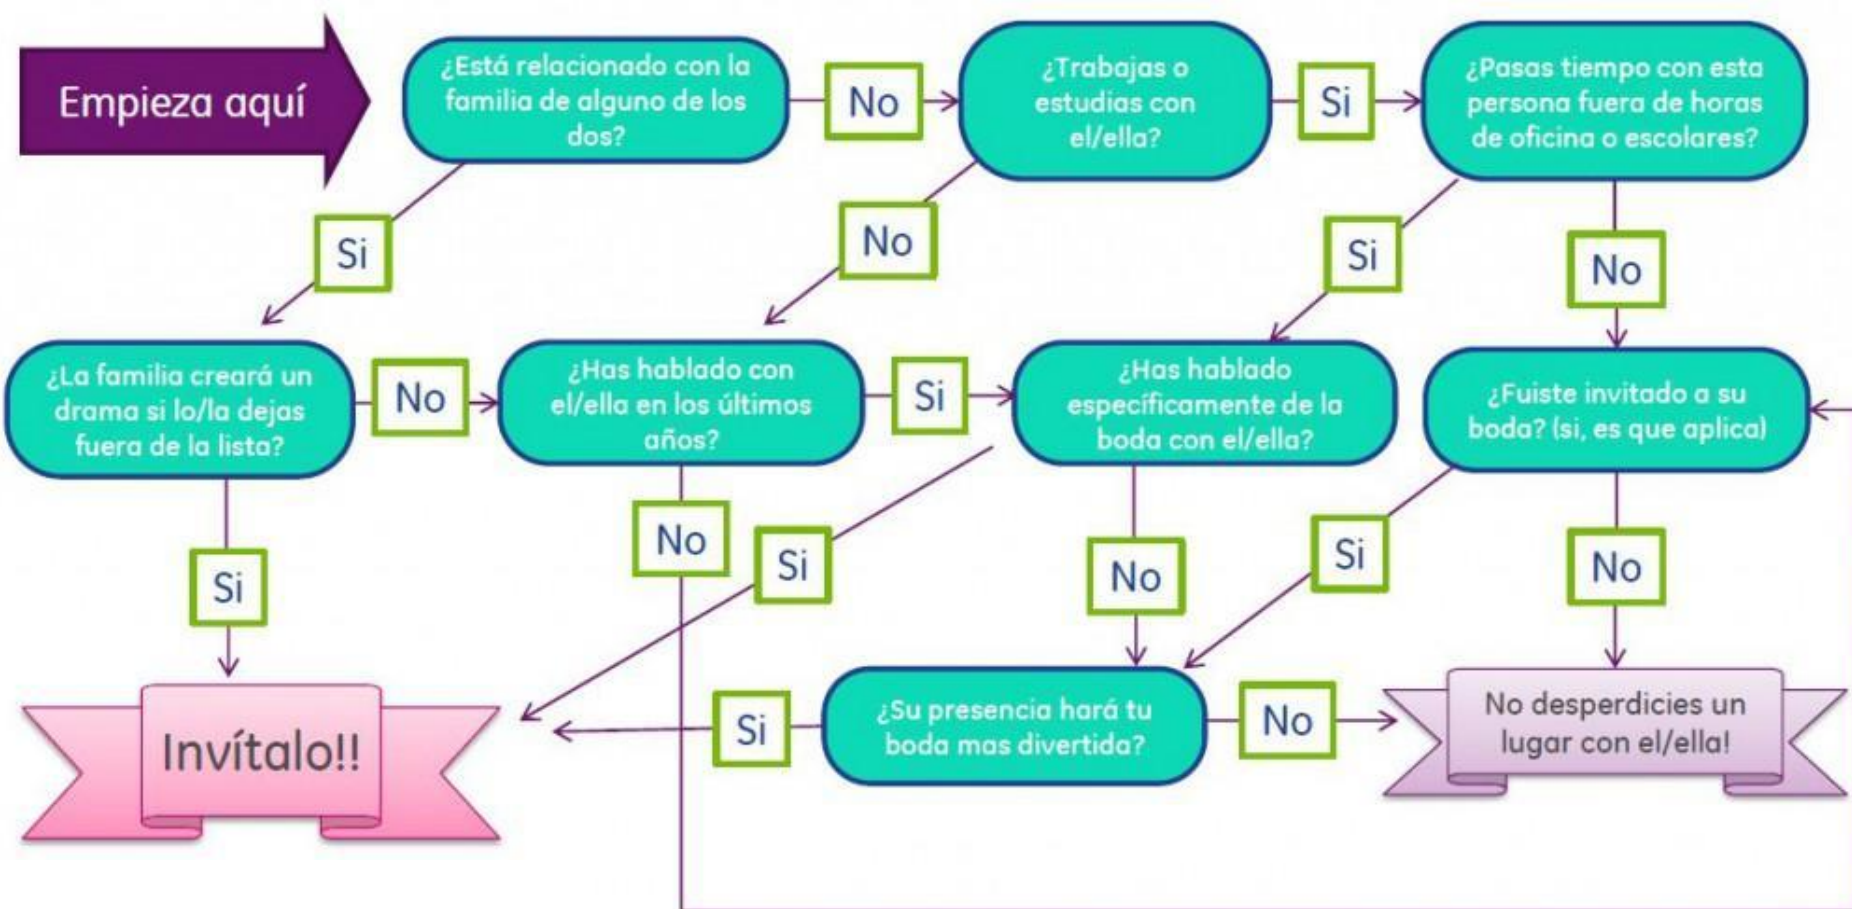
Empieza aquí

¿Está relacionado con la familia de alguno de los dos?

No

¿Trabajas o estudias con el/ella?

Si

¿Pasas tiempo con esta persona fuera de horas de oficina o escolares?

Si

No

Si

No

¿La familia creará un drama si lo/la dejas fuera de la lista?

No

¿Has hablado con el/ella en los últimos años?

Si

¿Has hablado específicamente de la boda con el/ella?

¿Fuiste invitado a su boda? (si, es que aplica)

Si

No

Si

No

Si

No

Invítalo!!

Si

¿Su presencia hará tu boda mas divertida?

No

No desperdicies un lugar con el/ella!